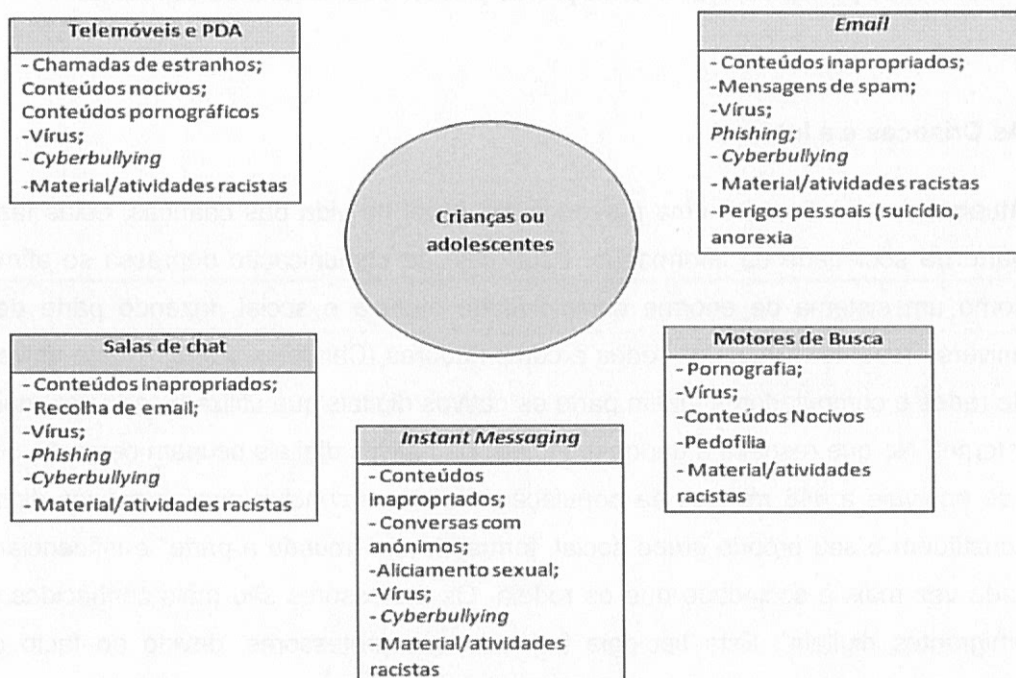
Telemóveis e PDA

- Chamadas de estranhos;
Conteúdos nocivos;
Conteúdos pornográficos
-Vírus;
- *Cyberbullying*
-Material/atividades racistas

*Email*

- Conteúdos inapropriados;
-Mensagens de spam;
-Vírus;
*Phishing;*
- *Cyberbullying*
- Material/atividades racistas
-Perigos pessoais (suicídio, anorexia

Crianças ou adolescentes

Salas de chat

- Conteúdos inapropriados;
- Recolha de email;
- Vírus;
-*Phishing*
-*Cyberbullying*
- Material/atividades racistas

*Instant Messaging*

- Conteúdos inapropriados;
- Conversas com anónimos;
-Aliciamento sexual;
-Vírus;
- *Cyberbullying*
-Material/atividades racistas

Motores de Busca

- Pornografia;
-Vírus;
-Conteúdos Nocivos
-Pedofilia
- Material/atividades racistas